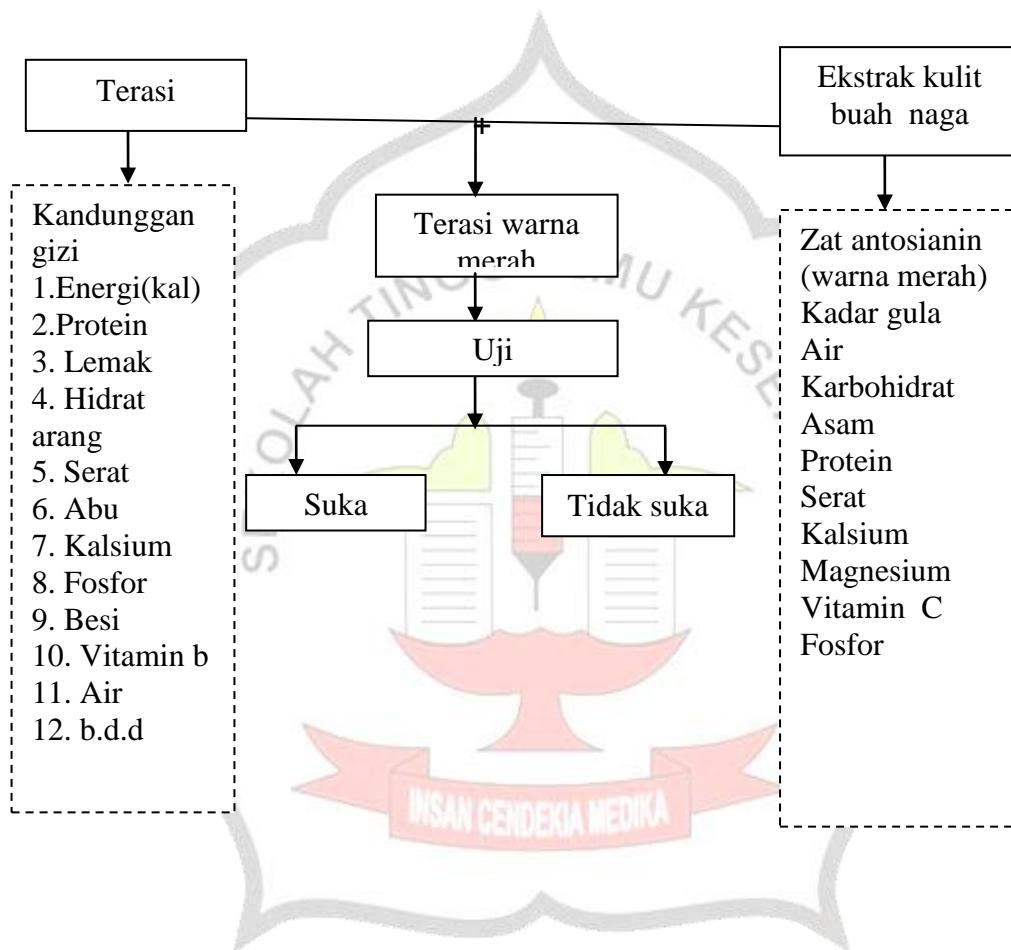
Terasi

Ekstrak kulit buah naga

+

Kandunggan gizi
1.Energi(kal)
2.Protein
3. Lemak
4. Hidrat arang
5. Serat
6. Abu
7. Kalsium
8. Fosfor
9. Besi
10. Vitamin b
11. Air
12. b.d.d

Terasi warna merah

Uji

Suka

Tidak suka

Zat antosianin (warna merah)
Kadar gula
Air
Karbohidrat
Asam
Protein
Serat
Kalsium
Magnesium
Vitamin C
Fosfor

SEKOLAH TINGGI ILMU KESEHATAN
INSAN CENDEKIA MEDIKA